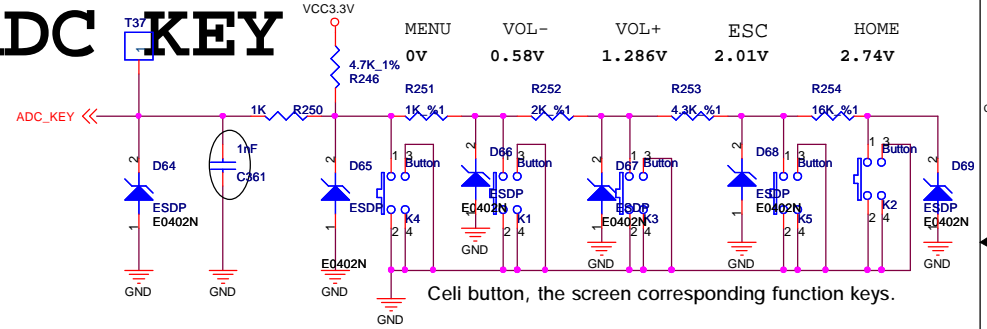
DC KEY

T37

VCC3.3V

MENU 0V
VOL- 0.58V
VOL+ 1.286V
ESC 2.01V
HOME 2.74V

4.7K_1%
R246

ADC_KEY

1K R250

R251 1K_%1
R252 2K_%1
R253 4.3K_%1
R254 16K_%1

1nF
C361

D64 ESDP E0402N
D65 ESDP E0402N
D66 ESDP E0402N
D67 ESDP E0402N
D68 ESDP E0402N
D69 ESDP E0402N

1 3 Button K4 2 4
1 3 Button K1 2 4
1 3 Button K3 2 4
1 3 Button K5 2 4
1 3 Button K2 2 4

2
1

GND GND GND GND GND GND GND GND

Celi button, the screen corresponding function keys.